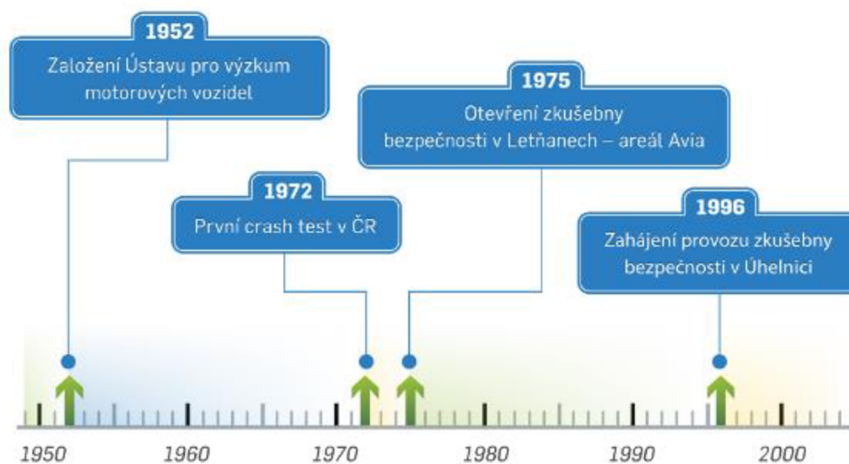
1952
Založení Ústavu pro výzkum motorových vozidel

1975
Otevření zkušebny bezpečnosti v Letňanech – areál Avia

1972
První crash test v ČR

1996
Zahájení provozu zkušebny bezpečnosti v Úhelnici

1950 1960 1970 1980 1990 2000